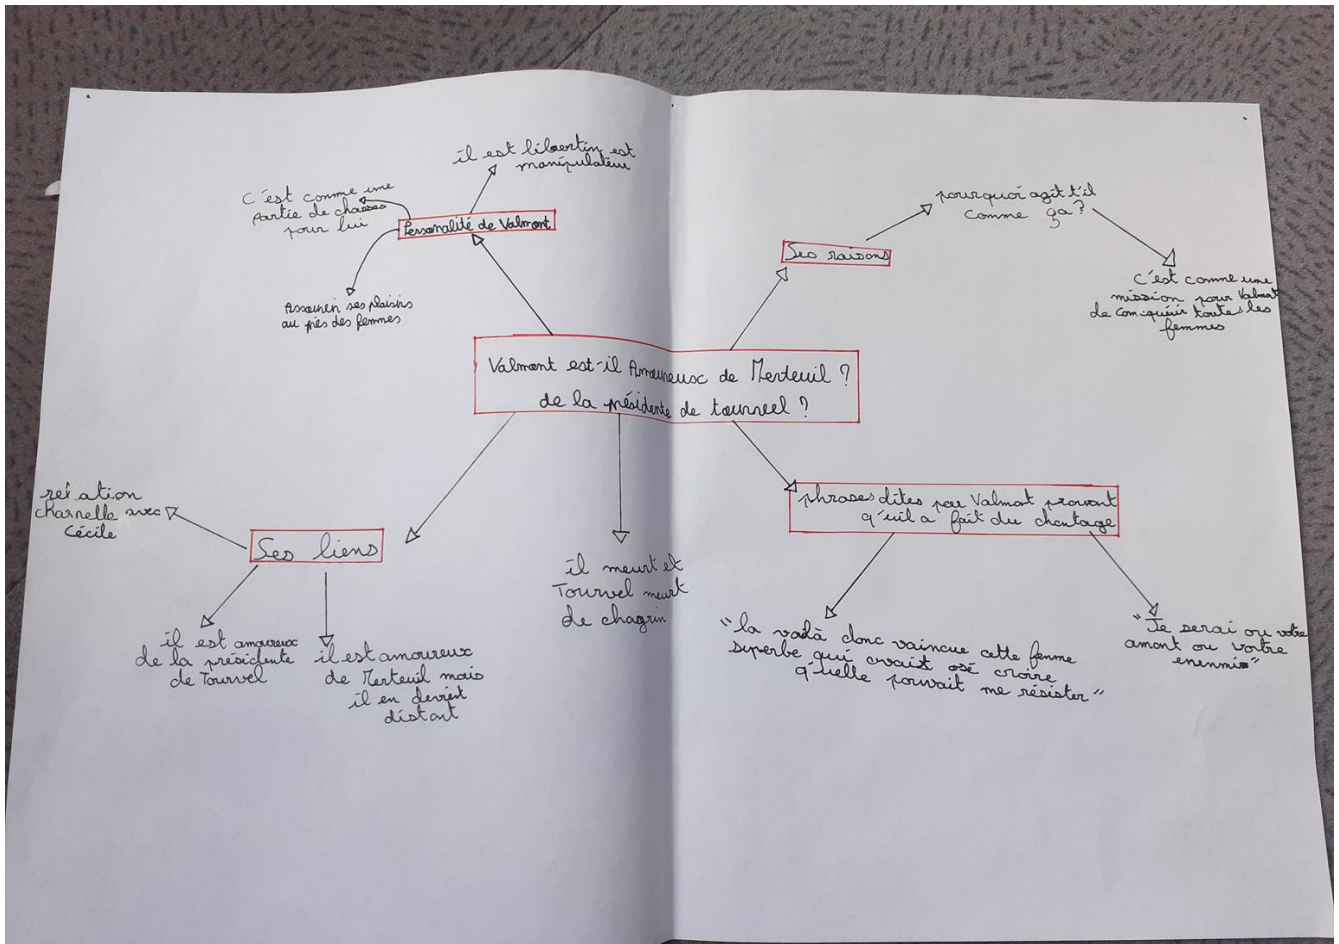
Valmont est-il Amoureux de Merteuil ? de la présidente de tourvel ?

Personalité de Valmont

il est libertin est manipulateur

C'est comme une partie de chasses pour lui

Assouvir ses plaisirs au près des femmes

Ses raisons

pourquoi agit t'il comme ça ?

C'est comme une mission pour Valmont de conquérir toutes les femmes

phrases dites par Valmont prouvant q'uil a fait du chantage

"la voilà donc vaincue cette femme superbe qui avait osé croire q'uelle pouvait me résister"

"Je serai ou votre amant ou votre ennemis"

il meurt et Tourvel meurt de chagrin

Ses liens

relation charnelle avec Cécile

il est amoureux de la présidente de Tourvel

il est amoureux de Merteuil mais il en devient distant